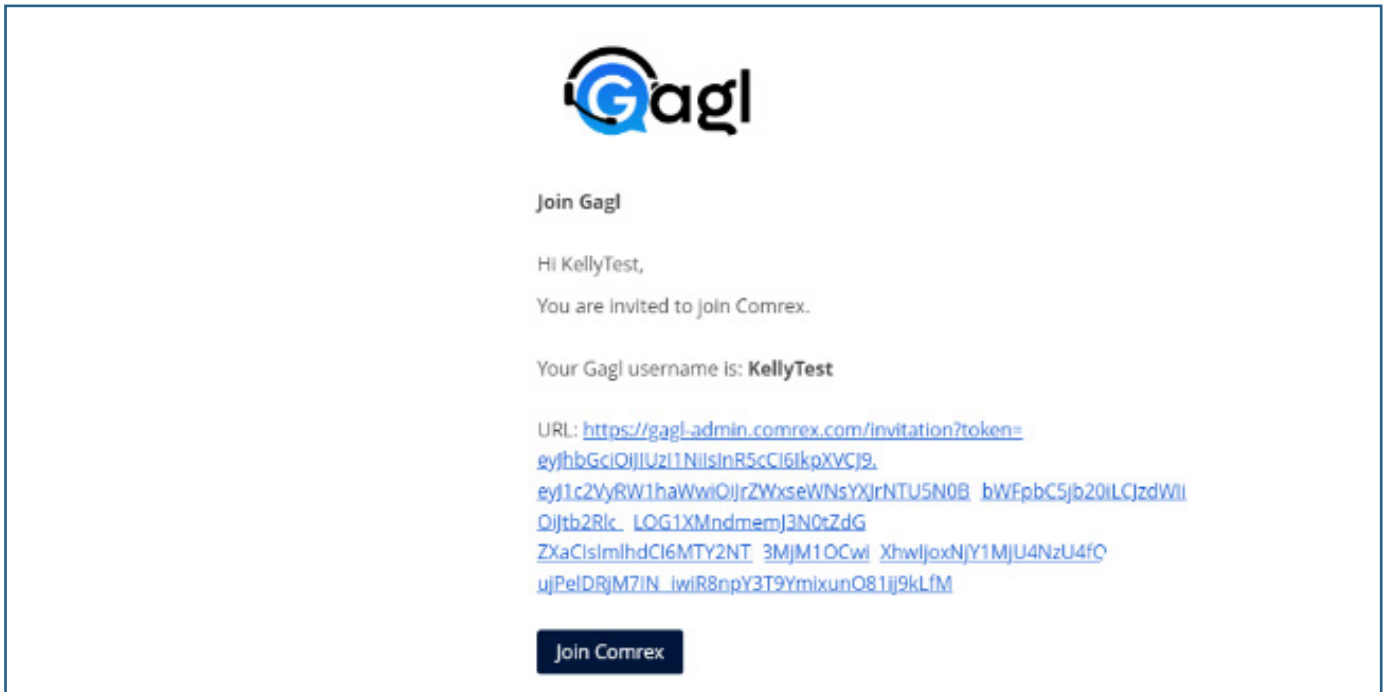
Gagl

Join Gagl

Hi KellyTest,

You are invited to join Comrex.

Your Gagl username is: **KellyTest**

URL: https://gagl-admin.comrex.com/invitation?token=eyJhbGciOiJIUzI1NiIsInR5cCI6IkpXVCJ9.eyJ1c2VyRW1haWwiOiJrZWxseWNsYXJrNTU5N0B bWFpbC5jb20iLCJzdWIiOiJtb2Rlc LOG1XMndmemJ3N0tZdG ZXaCIsImlhdCI6MTY2NT 3MjM1OCwi XhwIjoxNjY1MjU4NzU4fQ ujPelDRjM7IN iwiR8npY3T9YmixunO81ij9kLfM

Join Comrex